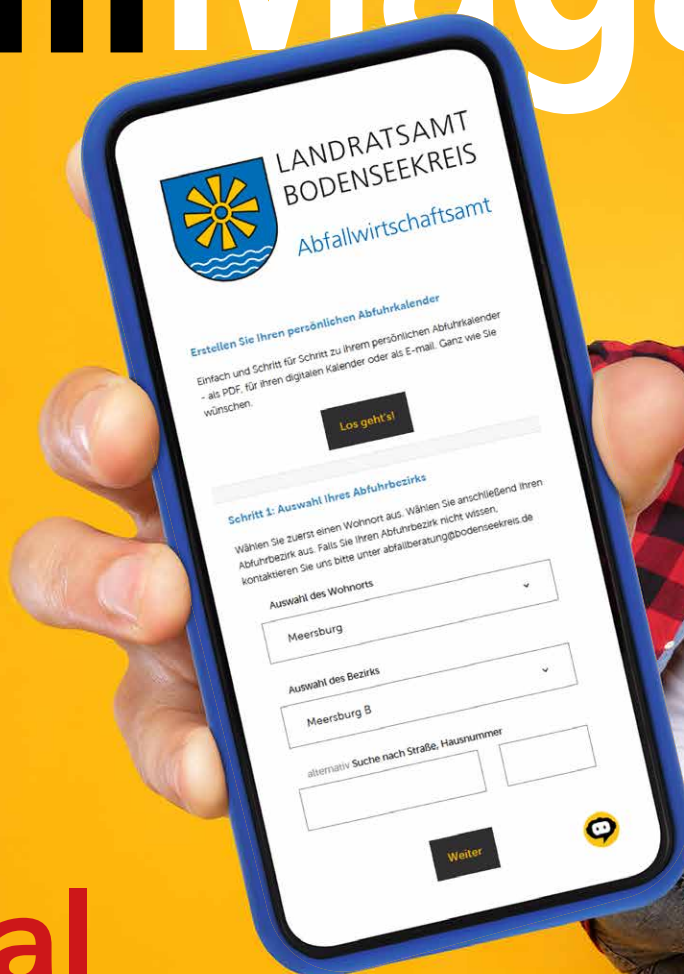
LANDRATSAMT BODENSEEKREIS

Abfallwirtschaftsamt

Erstellen Sie Ihren persönlichen Abfuhrkalender

Einfach und Schritt für Schritt zu Ihrem persönlichen Abfuhrkalender - als PDF, für Ihren digitalen Kalender oder als E-mail. Ganz wie Sie wünschen.

Los geht's!

Schritt 1: Auswahl Ihres Abfuhrbezirks

Wählen Sie zuerst einen Wohnort aus. Wählen Sie anschließend Ihren Abfuhrbezirk aus. Falls Sie Ihren Abfuhrbezirk nicht wissen, kontaktieren Sie uns bitte unter abfallberatung@bodenseekreis.de

Auswahl des Wohnorts

Meersburg

Auswahl des Bezirks

Meersburg B

alternativ Suche nach Straße, Hausnummer

Weiter

al